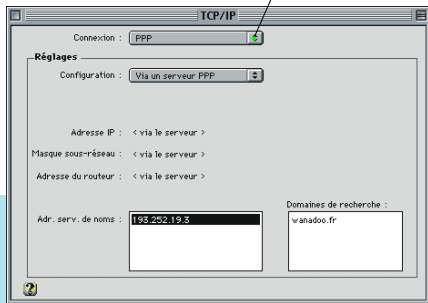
TCP/IP

Connexion : PPP

Réglages

Configuration : Via un serveur PPP

Adresse IP : < via le serveur >

Masque sous-réseau : < via le serveur >

Adresse du routeur : < via le serveur >

Adr. serv. de noms : 193.252.19.3

Domaines de recherche :

wanadoo.fr

?